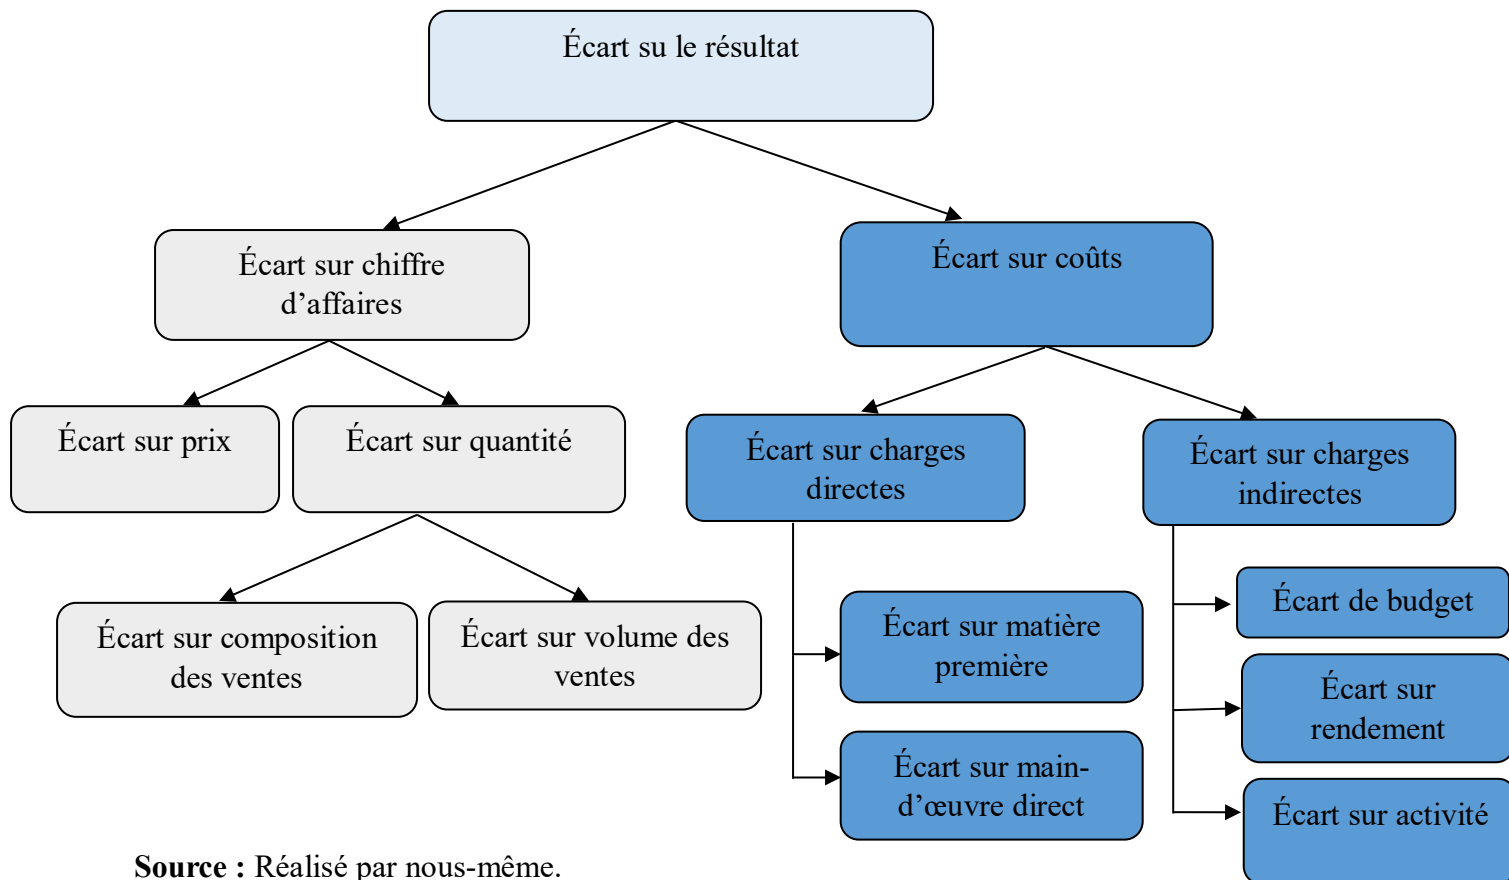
Écart su le résultat

Écart sur chiffre d’affaires

Écart sur coûts

Écart sur prix

Écart sur quantité

Écart sur charges directes

Écart sur charges indirectes

Écart sur composition des ventes

Écart sur volume des ventes

Écart sur matière première

Écart sur main-d’œuvre direct

Écart de budget

Écart sur rendement

Écart sur activité

**Source :** Réalisé par nous-même.